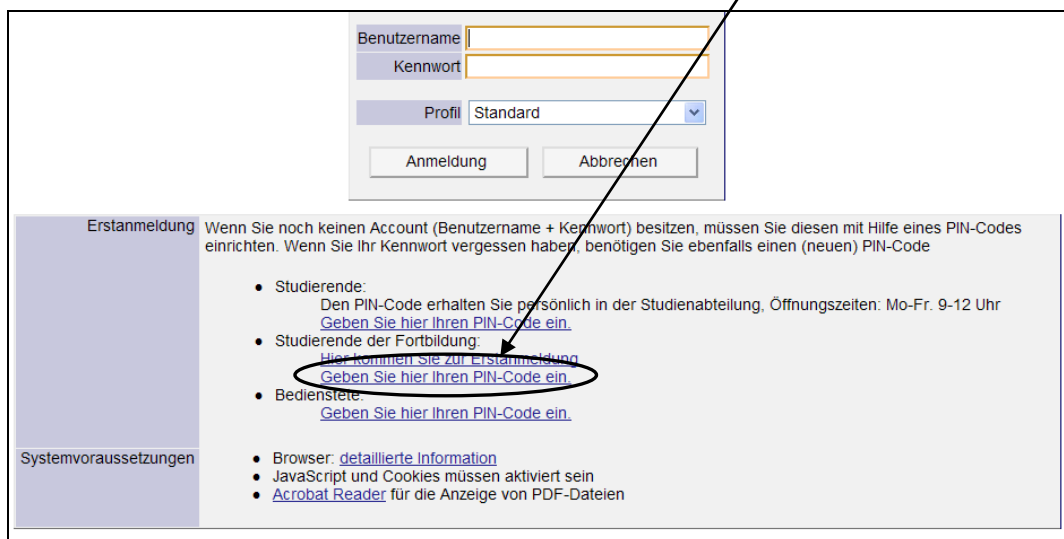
Benutzername
Kennwort

Profil Standard

Anmeldung Abbrechen

Erstanmeldung

Wenn Sie noch keinen Account (Benutzername + Kennwort) besitzen, müssen Sie diesen mit Hilfe eines PIN-Codes einrichten. Wenn Sie Ihr Kennwort vergessen haben, benötigen Sie ebenfalls einen (neuen) PIN-Code

- Studierende:
Den PIN-Code erhalten Sie persönlich in der Studienabteilung, Öffnungszeiten: Mo-Fr. 9-12 Uhr
Geben Sie hier Ihren PIN-Code ein.
- Studierende der Fortbildung:
Hier kommen Sie zur Erstanmeldung
Geben Sie hier Ihren PIN-Code ein.
- Bedienstete:
Geben Sie hier Ihren PIN-Code ein.

Systemvoraussetzungen

- Browser: detaillierte Information
- JavaScript und Cookies müssen aktiviert sein
- Acrobat Reader für die Anzeige von PDF-Dateien